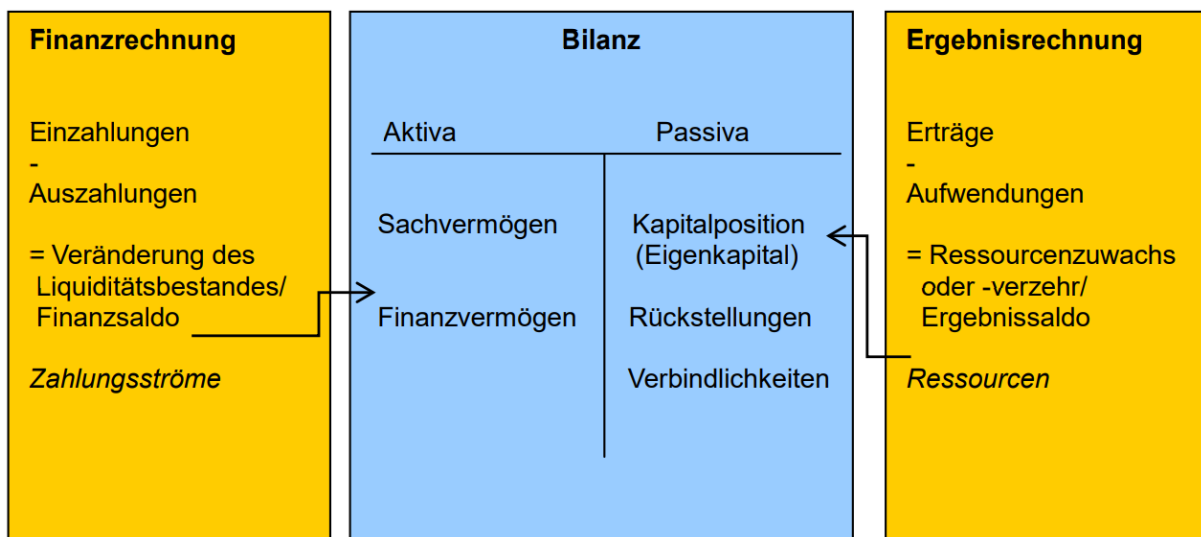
Finanzrechnung

Einzahlungen
-
Auszahlungen

= Veränderung des Liquiditätsbestandes/ Finanzsaldo

*Zahlungsströme*

Bilanz

Aktiva

Sachvermögen

Finanzvermögen

Passiva

Kapitalposition (Eigenkapital)

Rückstellungen

Verbindlichkeiten

Ergebnisrechnung

Erträge
-
Aufwendungen

= Ressourcenzuwachs oder -verzehr/ Ergebnissaldo

*Ressourcen*